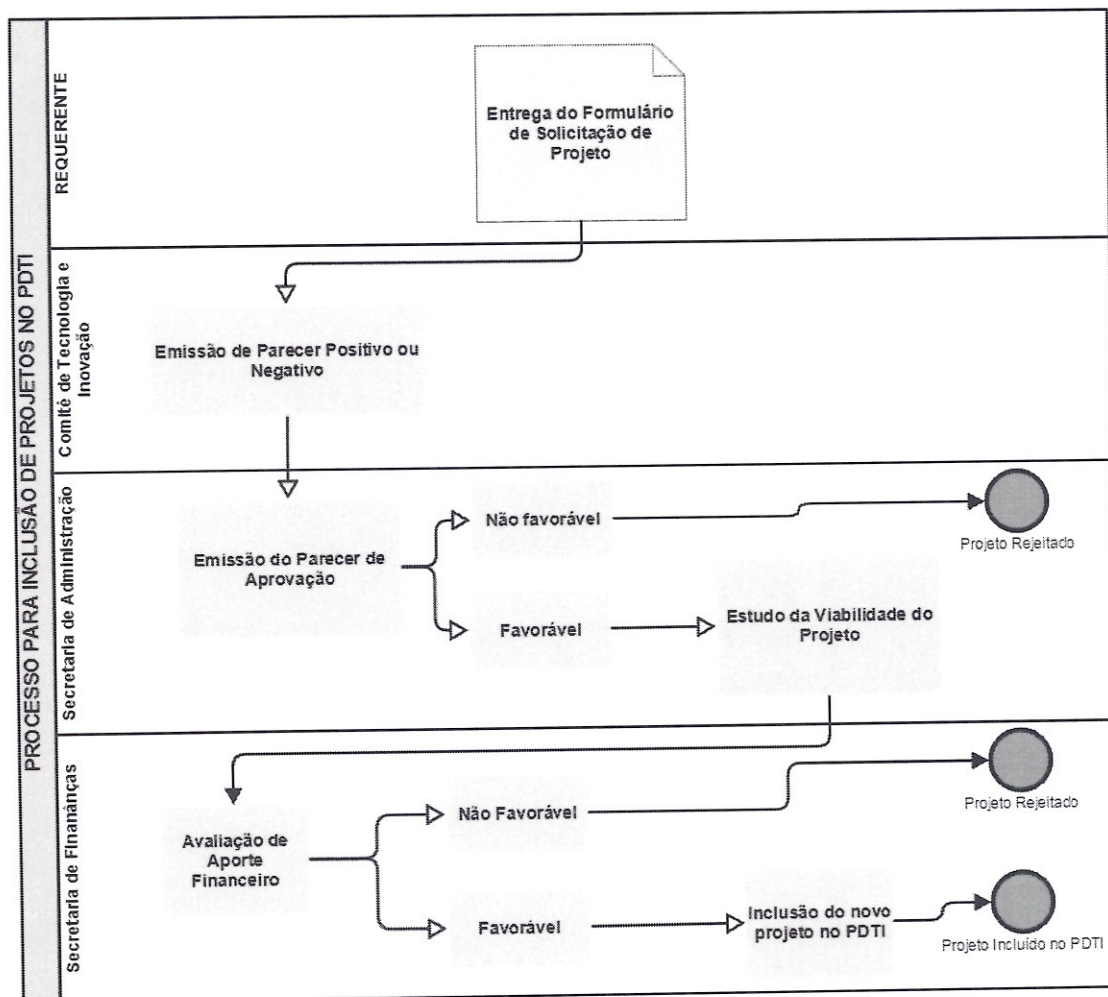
PROCESSO PARA INCLUSÃO DE PROJETOS NO PDTI

REQUERENTE

Entrega do Formulário de Solicitação de Projeto

Comitê de Tecnologia e Inovação

Emissão de Parecer Positivo ou Negativo

Secretaria de Administração

Emissão do Parecer de Aprovação

Não favorável

Projeto Rejeitado

Favorável

Estudo da Viabilidade do Projeto

Secretaria de Finanânças

Avaliação de Aporte Financeiro

Não Favorável

Projeto Rejeitado

Favorável

Inclusão do novo projeto no PDTI

Projeto Incluído no PDTI